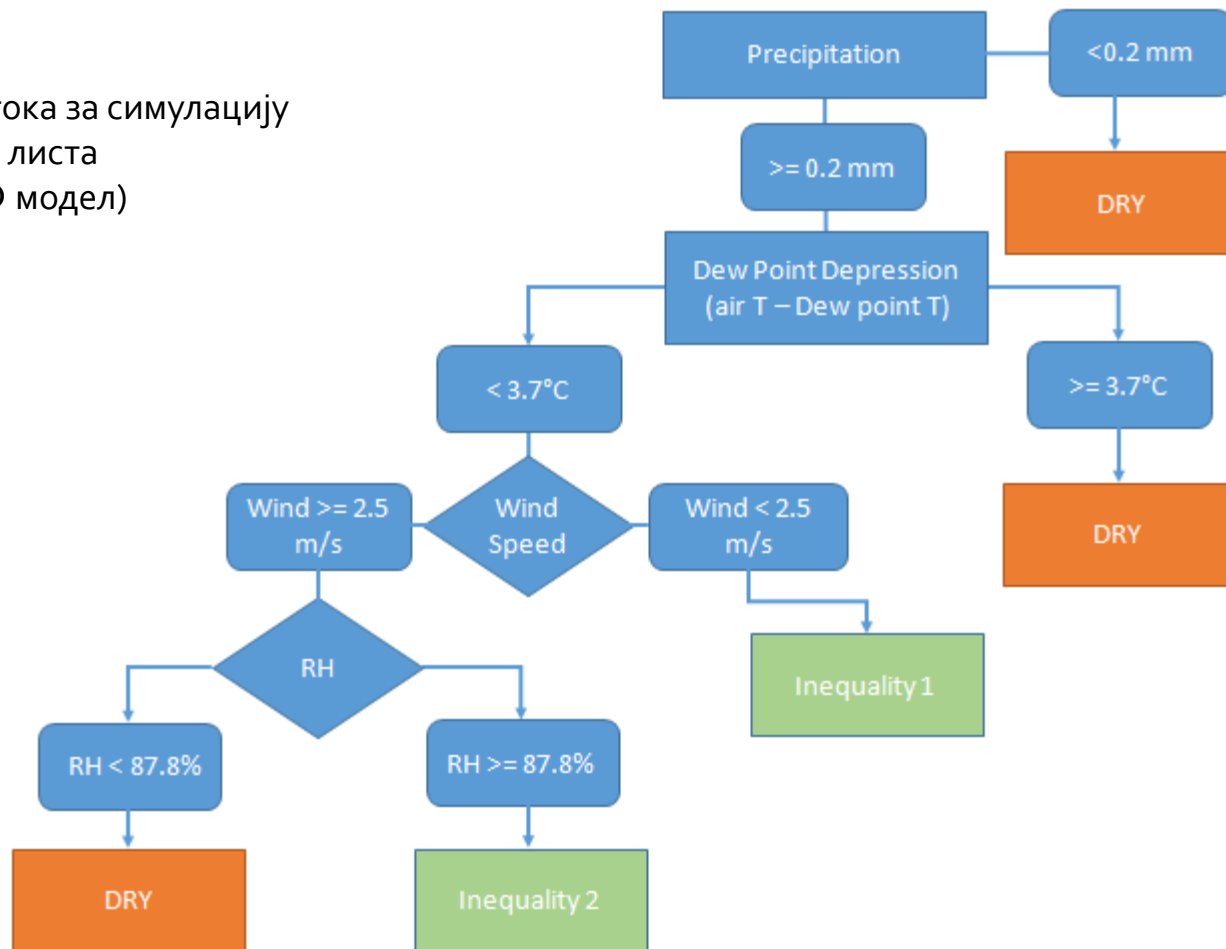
ока за симулацију
листа
модел)

Precipitation

<0.2 mm

>= 0.2 mm

DRY

Dew Point Depression (air T – Dew point T)

< 3.7°C

>= 3.7°C

Wind >= 2.5 m/s

Wind Speed

Wind < 2.5 m/s

DRY

RH

Inequality 1

RH < 87.8%

RH >= 87.8%

DRY

Inequality 2